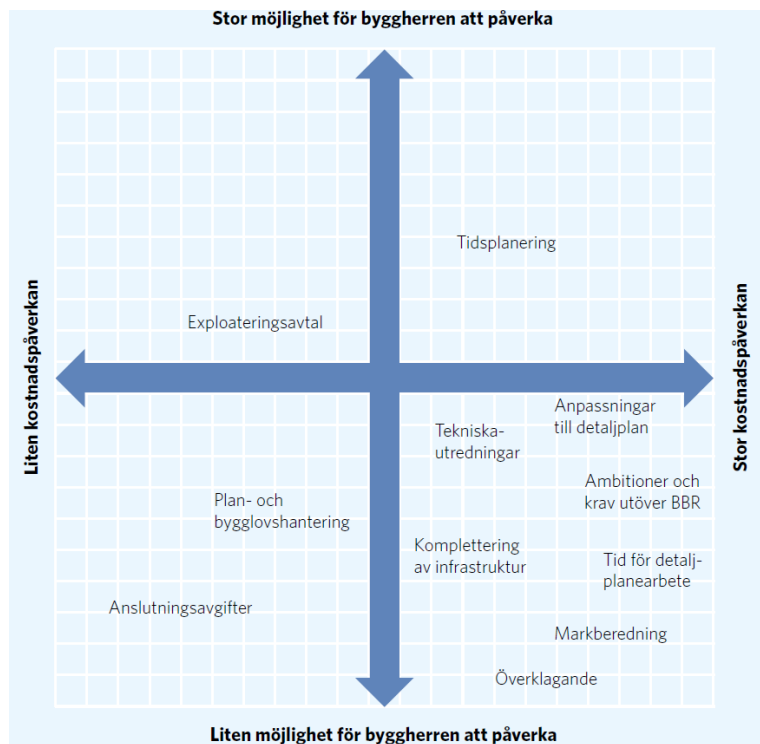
Stor möjlighet för byggherren att påverka

Liten kostnadspåverkan

Stor kostnadspåverkan

Tidsplanering

Exploateringsavtal

Anpassningar till detaljplan

Tekniska-utredningar

Ambitioner och krav utöver BBR

Plan- och bygglovshantering

Komplettering av infrastruktur

Tid för detalj-planearbete

Anslutningsavgifter

Markberedning

Överklagande

Liten möjlighet för byggherren att påverka